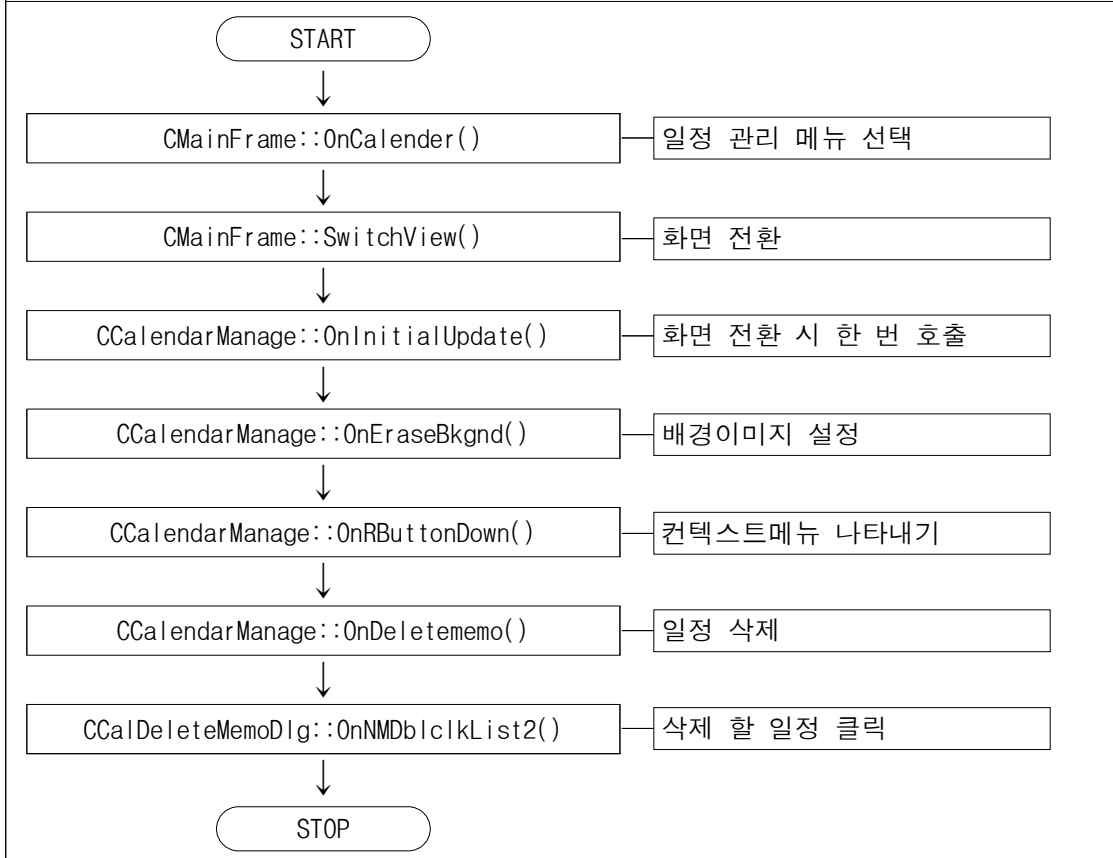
START

CMainFrame::OnCalender()

일정 관리 메뉴 선택

CMainFrame::SwitchView()

화면 전환

CCalendarManage::OnInitialUpdate()

화면 전환 시 한 번 호출

CCalendarManage::OnEraseBkgnd()

배경이미지 설정

CCalendarManage::OnRButtonDown()

컨텍스트메뉴 나타내기

CCalendarManage::OnDeletememo()

일정 삭제

CCalDeleteMemoDlg::OnNMDblclkList2()

삭제 할 일정 클릭

STOP